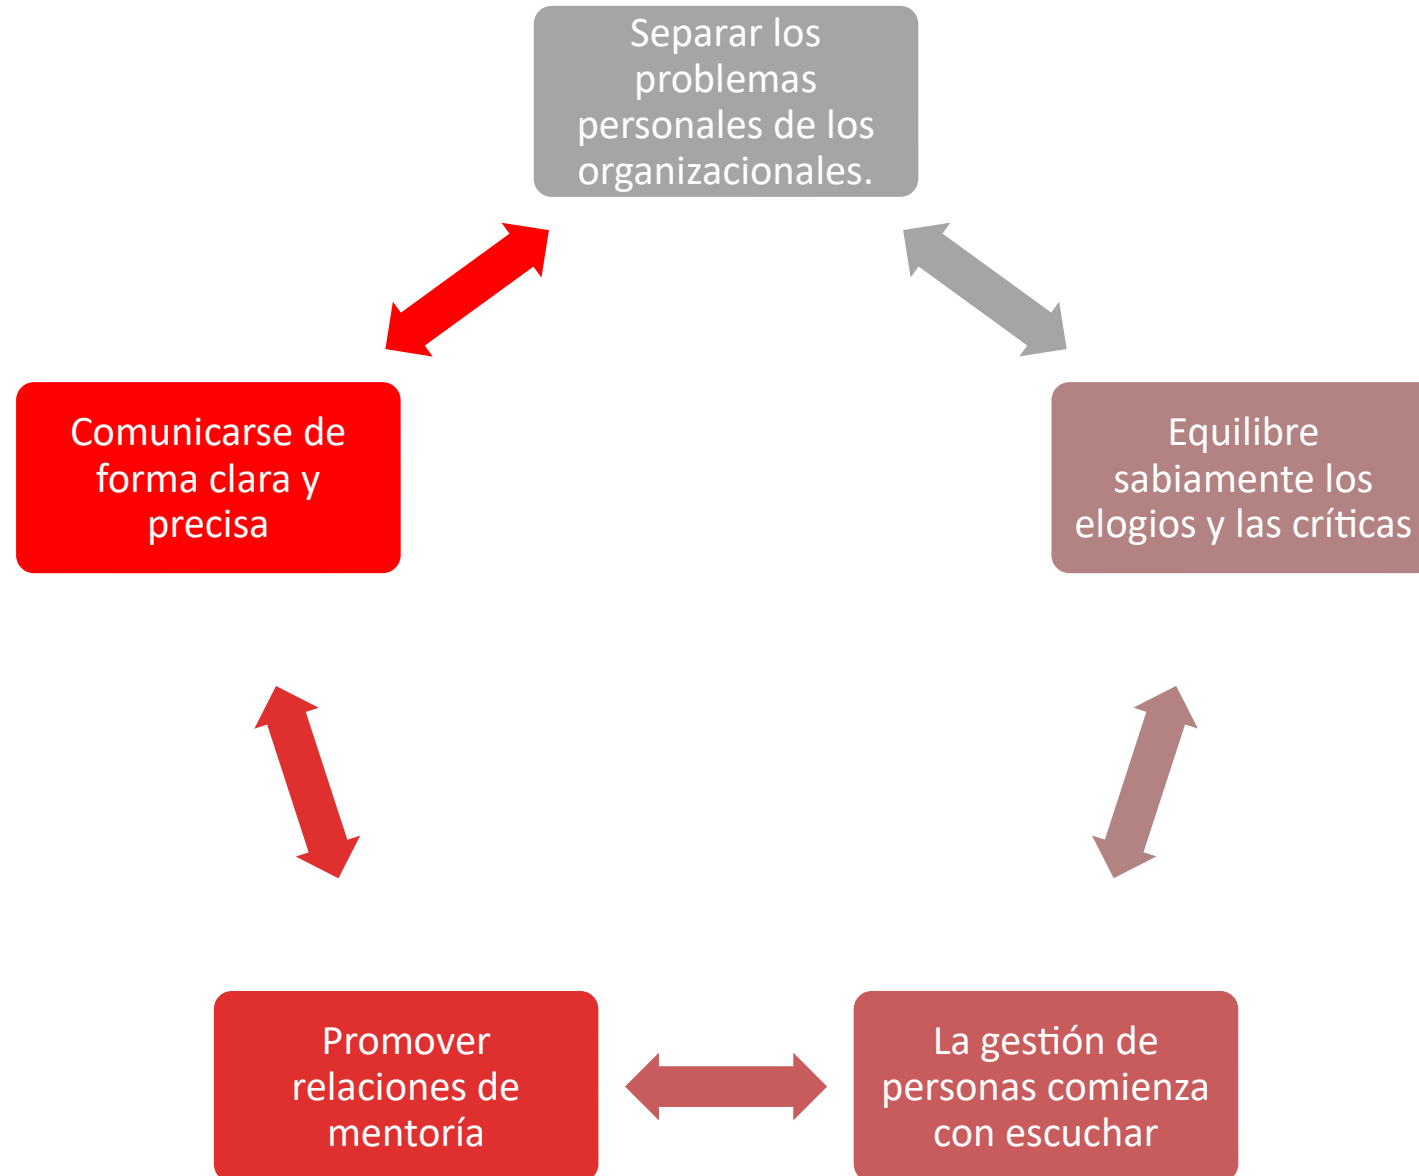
Separar los problemas personales de los organizacionales.

Equilibre sabiamente los elogios y las críticas

La gestión de personas comienza con escuchar

Promover relaciones de mentoría

Comunicarse de forma clara y precisa